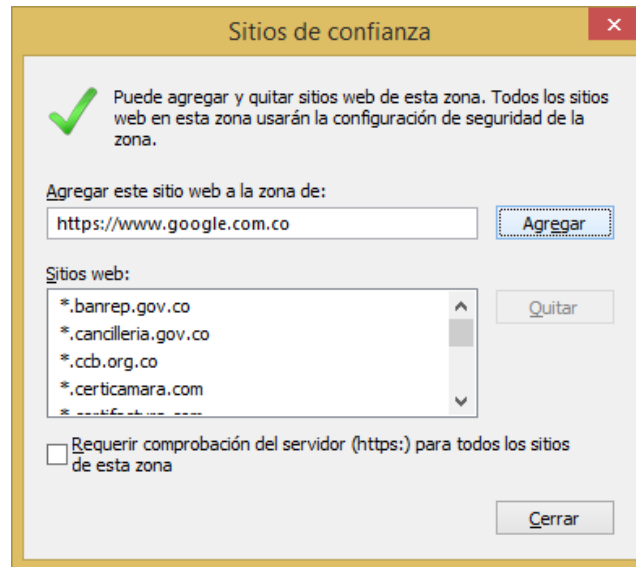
Sitios de confianza

Puede agregar y quitar sitios web de esta zona. Todos los sitios web en esta zona usarán la configuración de seguridad de la zona.

Agregar este sitio web a la zona de:

https://www.google.com.co

Agregar

Sitios web:

*.banrep.gov.co
*.cancilleria.gov.co
*.ccb.org.co
*.certicamara.com
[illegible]

Quitar

Requerir comprobación del servidor (https:) para todos los sitios de esta zona

Cerrar